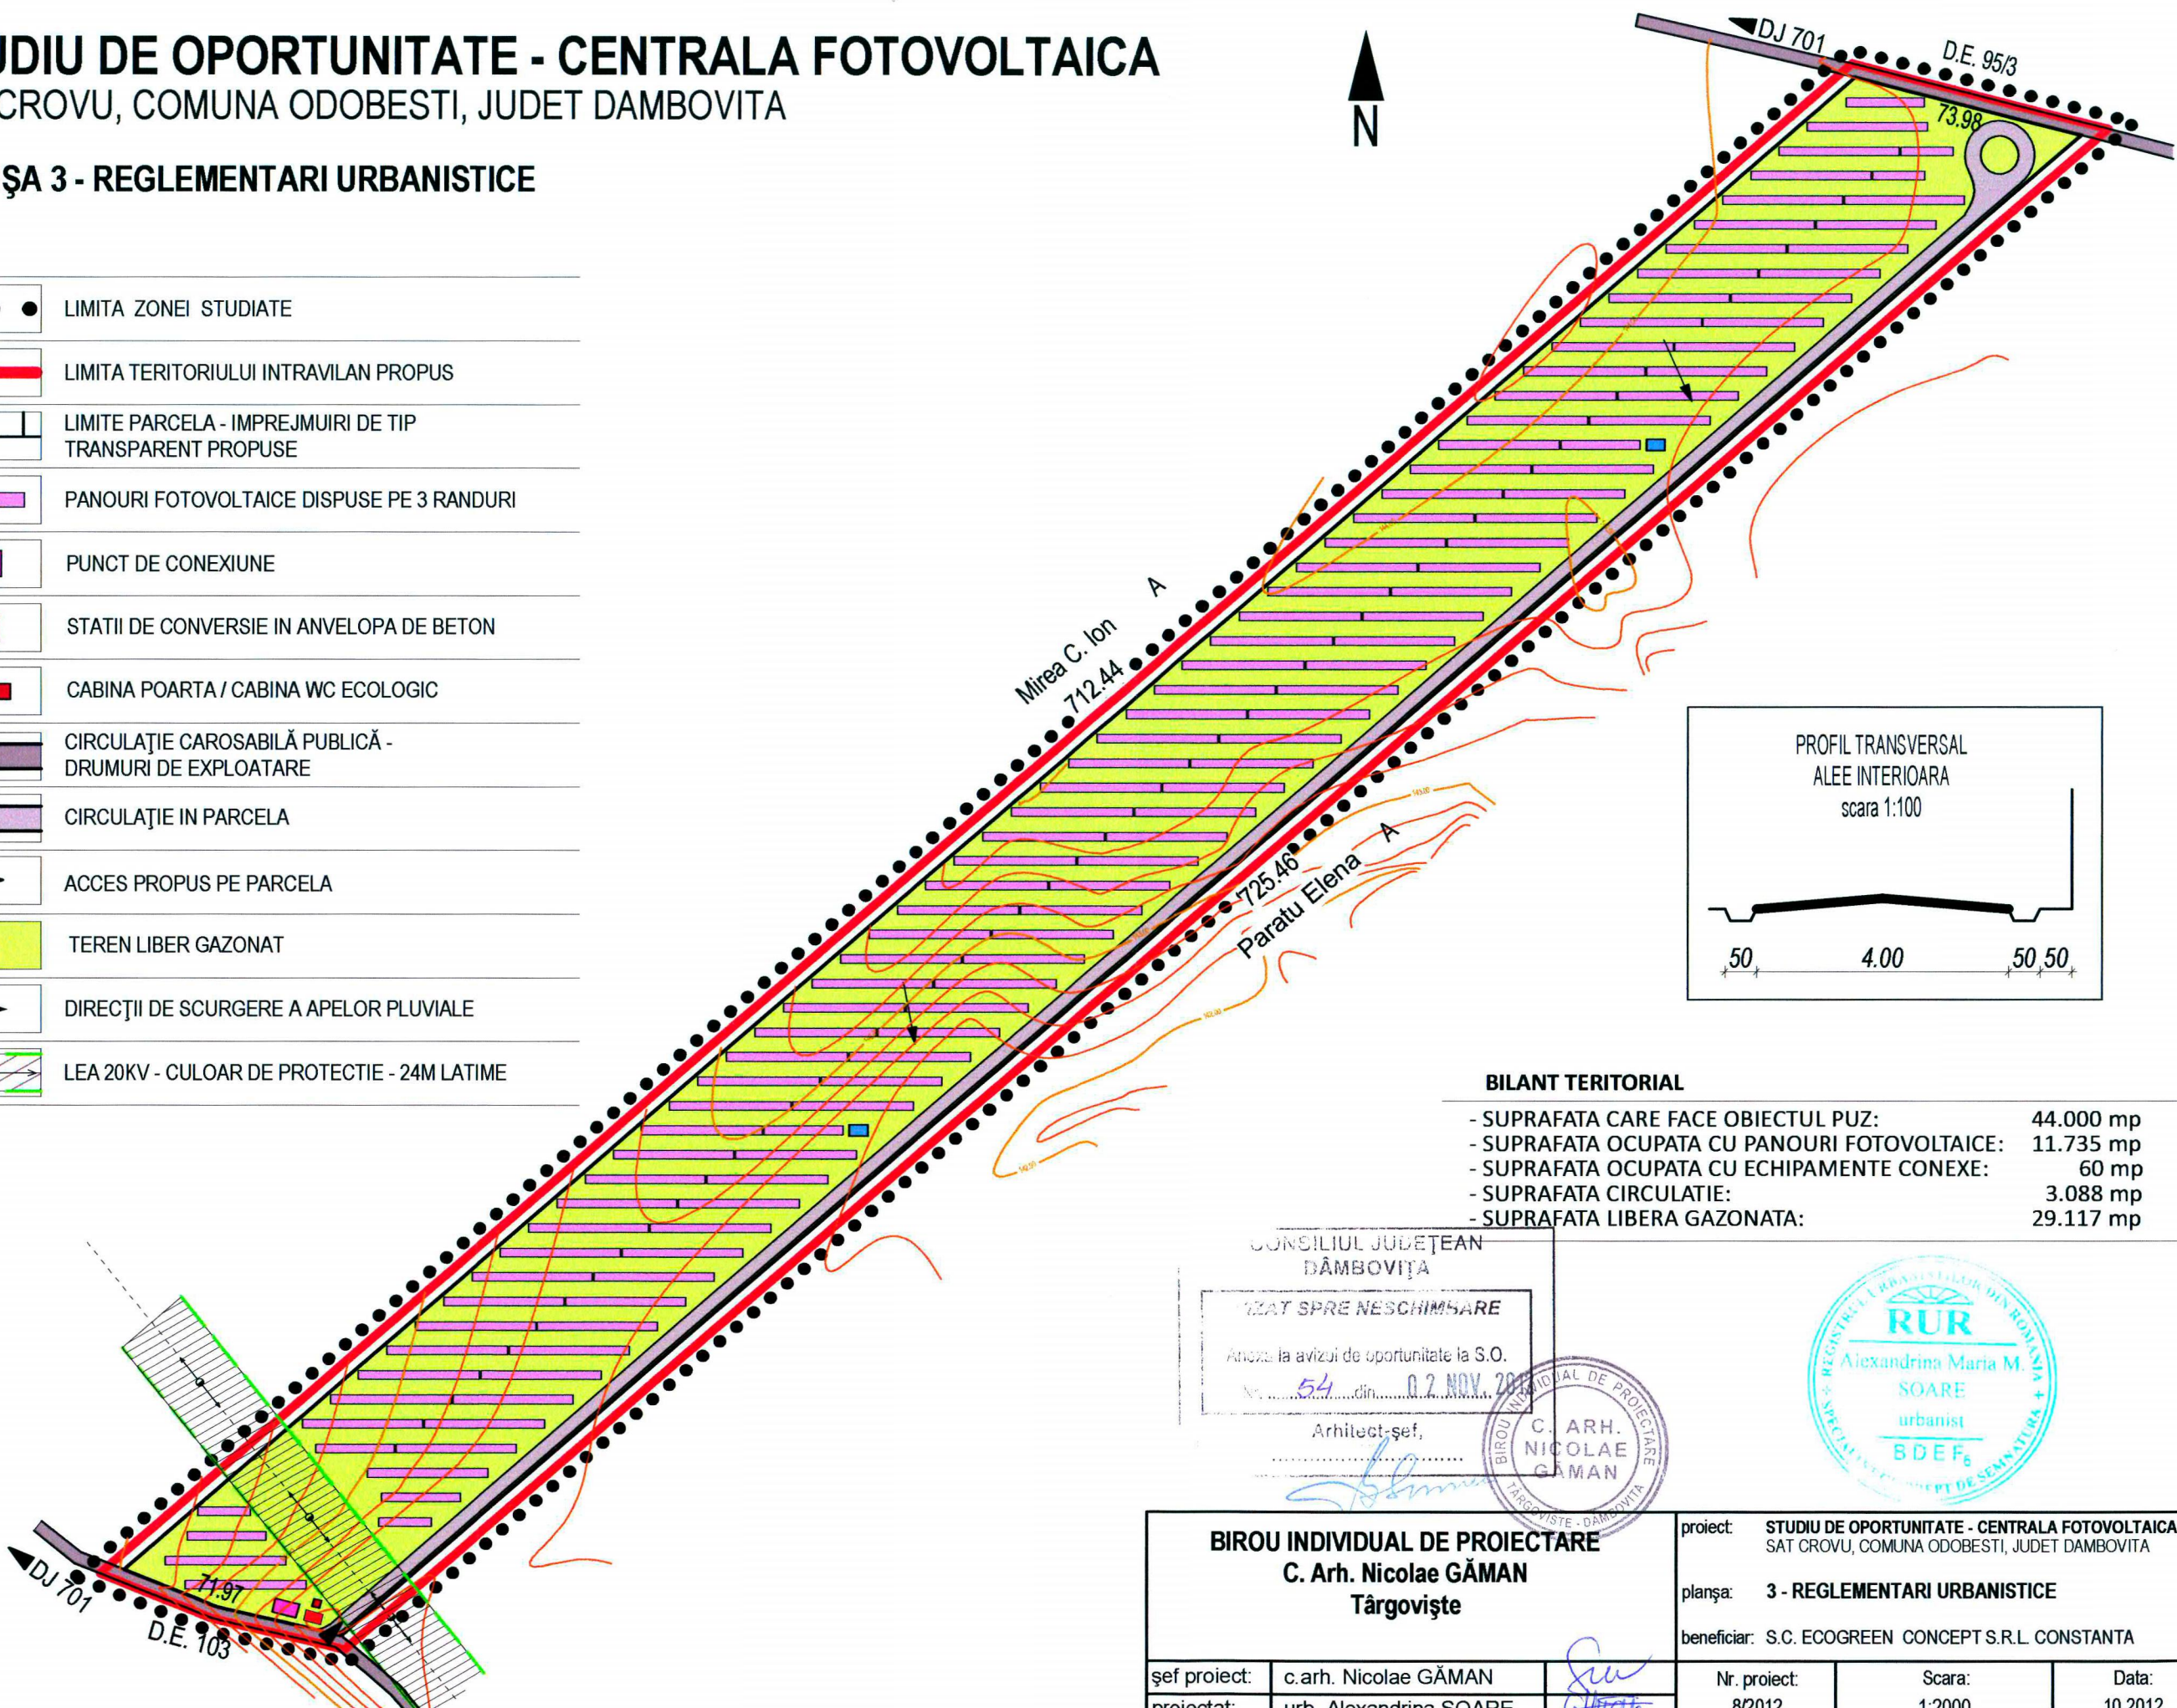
UDIU DE OPORTUNITATE - CENTRALA FOTOVOLTAICA
CROVU, COMUNA ODOBESTI, JUDET DAMBOVITA

ŞA 3 - REGLEMENTARI URBANISTICE

N

LIMITA ZONEI STUDIATE
LIMITA TERITORIULUI INTRAVILAN PROPUS
LIMITE PARCELA - IMPREJMUIRI DE TIP TRANSPARENT PROPUSE
PANOURI FOTOVOLTAICE DISPUSE PE 3 RANDURI
PUNCT DE CONEXIUNE
STATII DE CONVERSIE IN ANVELOPA DE BETON
CABINA POARTA / CABINA WC ECOLOGIC
CIRCULAŢIE CAROSABILĂ PUBLICĂ - DRUMURI DE EXPLOATARE
CIRCULAŢIE IN PARCELA
ACCES PROPUS PE PARCELA
TEREN LIBER GAZONAT
DIRECŢII DE SCURGERE A APELOR PLUVIALE
LEA 20KV - CULOAR DE PROTECTIE - 24M LATIME

DJ 701
D.E. 95/3
73.98
Mirea C. Ion
712.44
A
725.46
Paratu Elena
A
DJ 701
D.E. 103
71.97

PROFIL TRANSVERSAL
ALEE INTERIOARA
scara 1:100
50
4.00
50 50

BILANT TERITORIAL
| | |
|---|---|
| - SUPRAFATA CARE FACE OBIECTUL PUZ: | 44.000 mp |
| - SUPRAFATA OCUPATA CU PANOURI FOTOVOLTAICE: | 11.735 mp |
| - SUPRAFATA OCUPATA CU ECHIPAMENTE CONEXE: | 60 mp |
| - SUPRAFATA CIRCULATIE: | 3.088 mp |
| - SUPRAFATA LIBERA GAZONATA: | 29.117 mp |

CONSILIUL JUDEŢEAN DÂMBOVIŢA
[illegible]ZAT SPRE NESCHIMBARE
Anexa la avizul de oportunitate la S.O.
Nr. 54 din 02 NOV. 2012
Arhitect-şef,

BIROU INDIVIDUAL DE PROIECTARE C. ARH. NICOLAE GAMAN TARGOVISTE - DAMBOVITA

RUR
REGISTRUL URBANIŞTILOR DIN ROMÂNIA
Alexandrina Maria M. SOARE
urbanist
B D E F6
SPECIALIST CU DREPT DE SEMNĂTURĂ

BIROU INDIVIDUAL DE PROIECTARE
C. Arh. Nicolae GĂMAN
Târgovişte

proiect: STUDIU DE OPORTUNITATE - CENTRALA FOTOVOLTAICA
SAT CROVU, COMUNA ODOBESTI, JUDET DAMBOVITA
planşa: 3 - REGLEMENTARI URBANISTICE
beneficiar: S.C. ECOGREEN CONCEPT S.R.L. CONSTANTA

şef proiect: c.arh. Nicolae GĂMAN
proiectat: urb. Alexandrina SOARE
Nr. proiect: 8/2012
Scara: 1:2000
Data: 10.2012